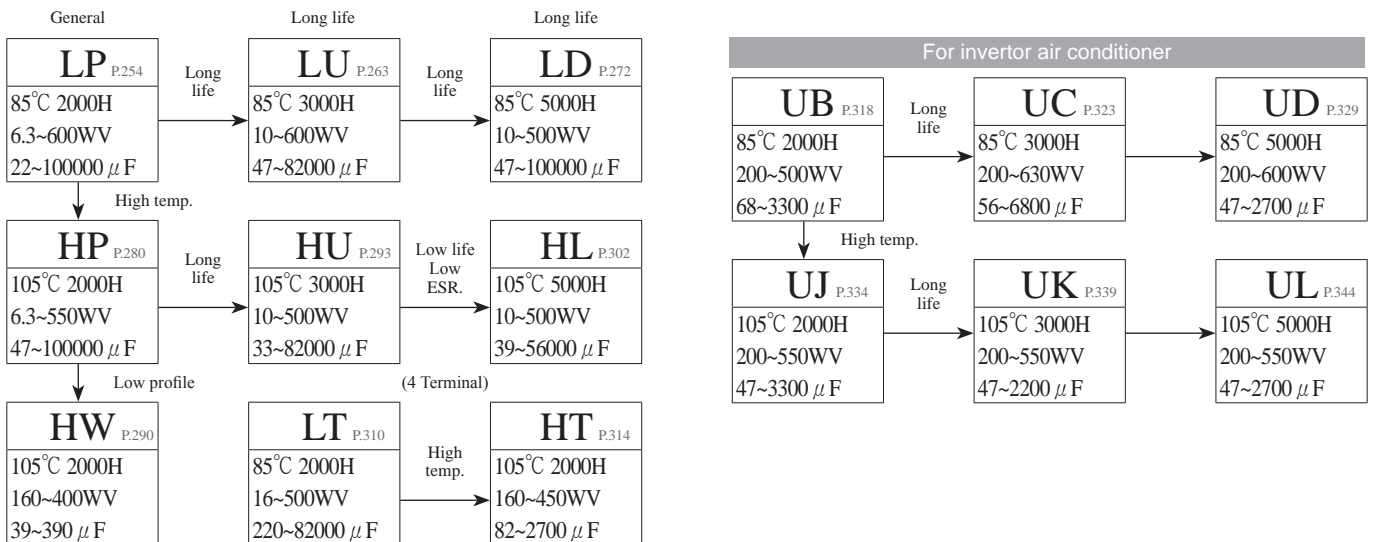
General

LP P.254
85℃ 2000H
6.3~600WV
22~100000 $\mu$F

Long life

Long life

LU P.263
85℃ 3000H
10~600WV
47~82000 $\mu$F

Long life

Long life

LD P.272
85℃ 5000H
10~500WV
47~100000 $\mu$F

High temp.

HP P.280
105℃ 2000H
6.3~550WV
47~100000 $\mu$F

Long life

HU P.293
105℃ 3000H
10~500WV
33~82000 $\mu$F

Low life
Low
ESR.

HL P.302
105℃ 5000H
10~500WV
39~56000 $\mu$F

Low profile

(4 Terminal)

HW P.290
105℃ 2000H
160~400WV
39~390 $\mu$F

LT P.310
85℃ 2000H
16~500WV
220~82000 $\mu$F

High temp.

HT P.314
105℃ 2000H
160~450WV
82~2700 $\mu$F

For invertor air conditioner

UB P.318
85℃ 2000H
200~500WV
68~3300 $\mu$F

Long life

UC P.323
85℃ 3000H
200~630WV
56~6800 $\mu$F

UD P.329
85℃ 5000H
200~600WV
47~2700 $\mu$F

High temp.

UJ P.334
105℃ 2000H
200~550WV
47~3300 $\mu$F

Long life

UK P.339
105℃ 3000H
200~550WV
47~2200 $\mu$F

UL P.344
105℃ 5000H
200~550WV
47~2700 $\mu$F